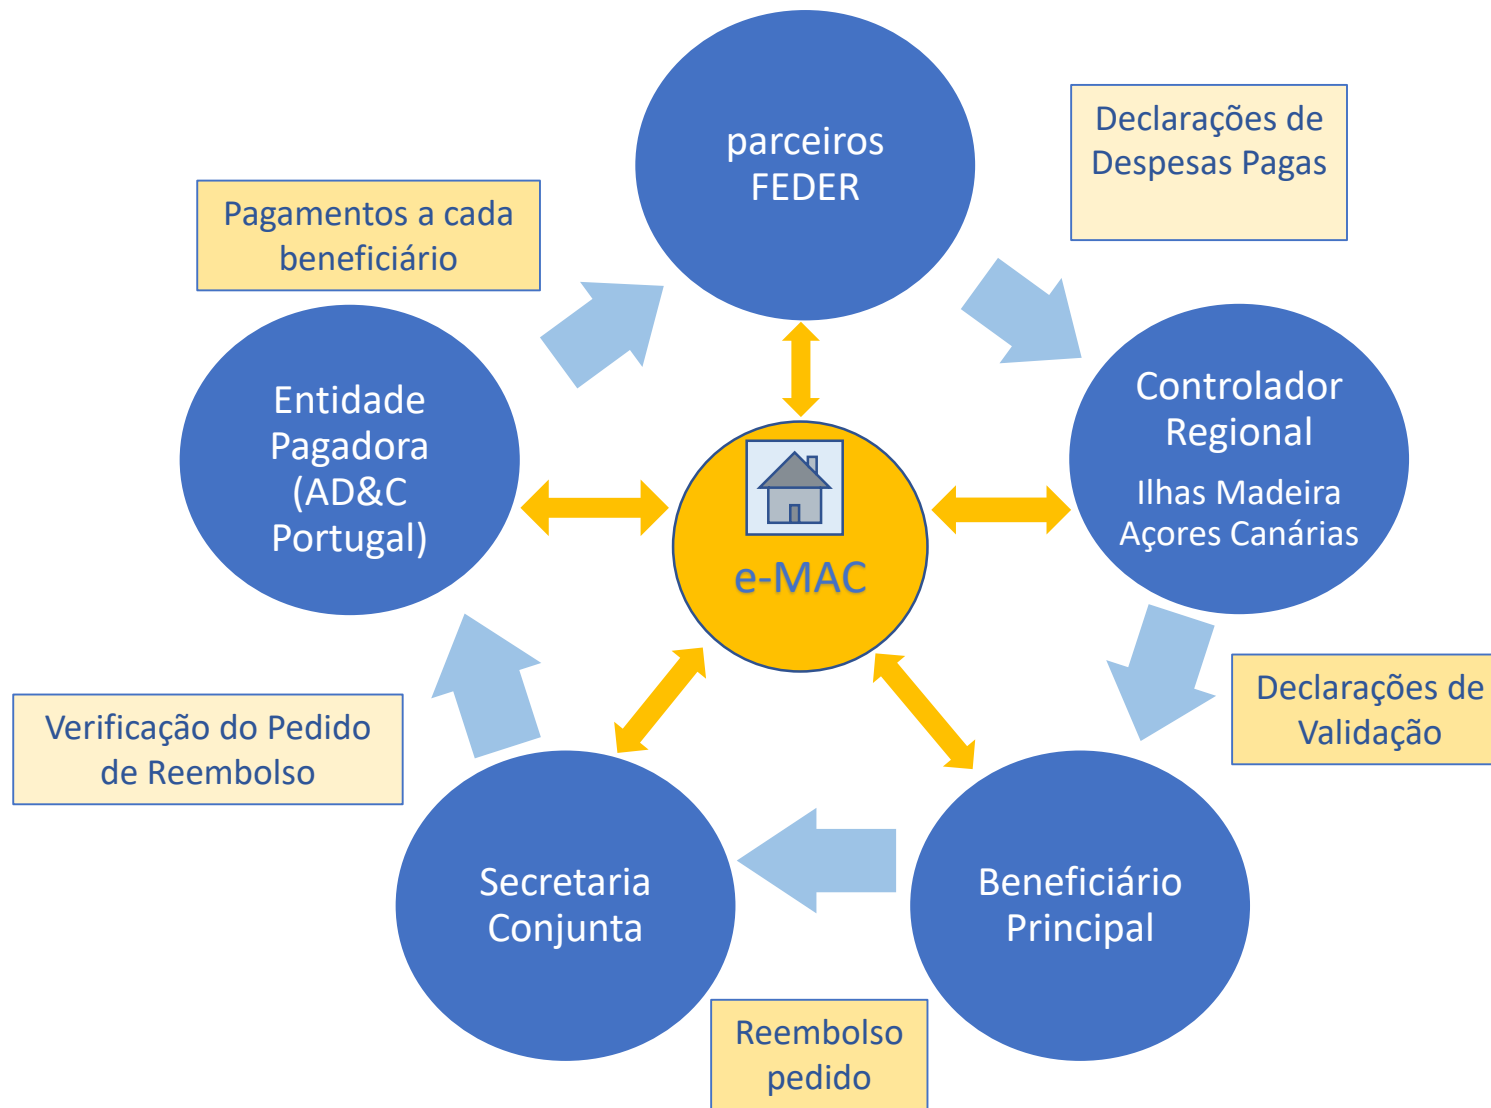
parceiros FEDER

Declarações de Despesas Pagas

Pagamentos a cada beneficiário

Entidade Pagadora (AD&C Portugal)

e-MAC

Controlador Regional
Ilhas Madeira Açores Canárias

Declarações de Validação

Verificação do Pedido de Reembolso

Secretaria Conjunta

Beneficiário Principal

Reembolso pedido